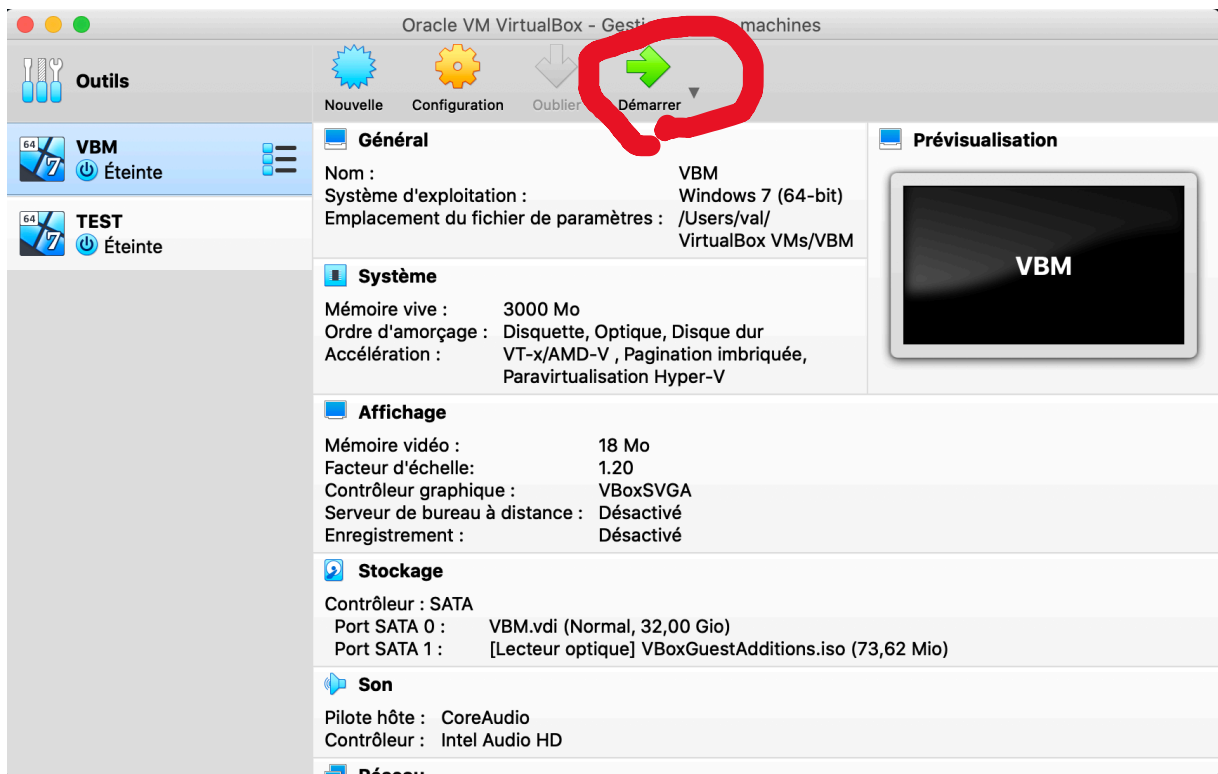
Oracle VM VirtualBox - Gesti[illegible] machines

Outils

Nouvelle Configuration Oublier Démarrer

64 7 VBM
Éteinte

64 7 TEST
Éteinte

Général

Nom : VBM
Système d'exploitation : Windows 7 (64-bit)
Emplacement du fichier de paramètres : /Users/val/VirtualBox VMs/VBM

Prévisualisation

VBM

Système

Mémoire vive : 3000 Mo
Ordre d'amorçage : Disquette, Optique, Disque dur
Accélération : VT-x/AMD-V , Pagination imbriquée, Paravirtualisation Hyper-V

Affichage

Mémoire vidéo : 18 Mo
Facteur d'échelle: 1.20
Contrôleur graphique : VBoxSVGA
Serveur de bureau à distance : Désactivé
Enregistrement : Désactivé

Stockage

Contrôleur : SATA
Port SATA 0 : VBM.vdi (Normal, 32,00 Gio)
Port SATA 1 : [Lecteur optique] VBoxGuestAdditions.iso (73,62 Mio)

Son

Pilote hôte : CoreAudio
Contrôleur : Intel Audio HD

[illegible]